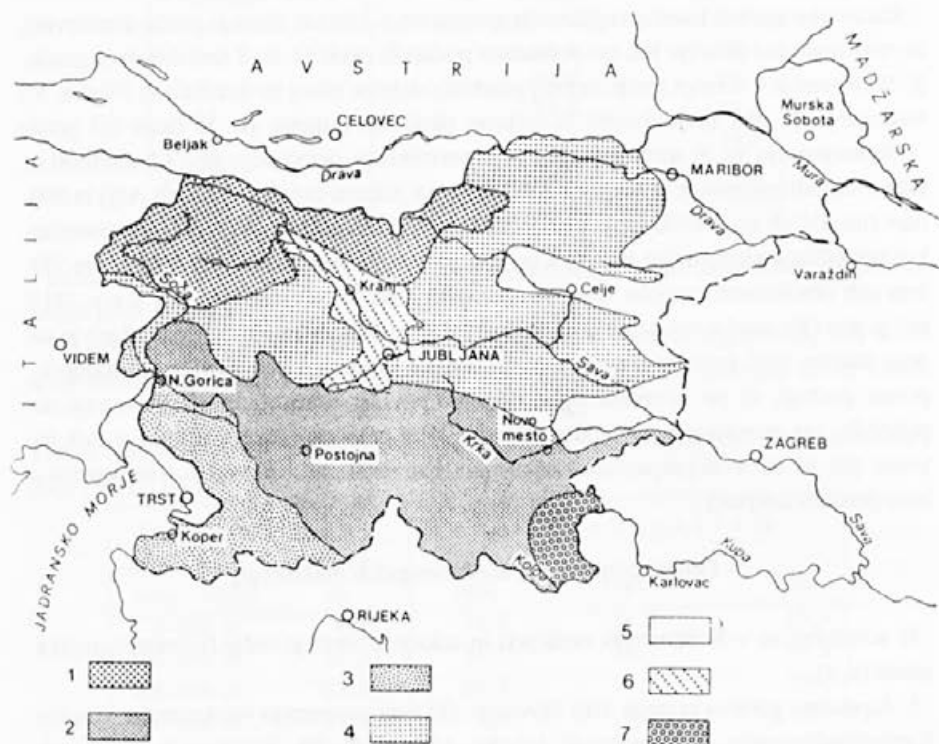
AVSTRIJA

MADŽARSKA

ITALIJA

CELOVEC
Beljak
Drava
MARIBOR
Murska Sobota
Mura
Drava
Varaždin
Soča
Kranj
Celje
VIDEM
LJUBLJANA
Sava
N.Gorica
Novo mesto
Krka
ZAGREB
Postojna
TRST
JADRANSKO MORJE
Koper
Kolpa
Kupa
Sava
Karlovac
RIJEKA

1
2
3
4
5
6
7